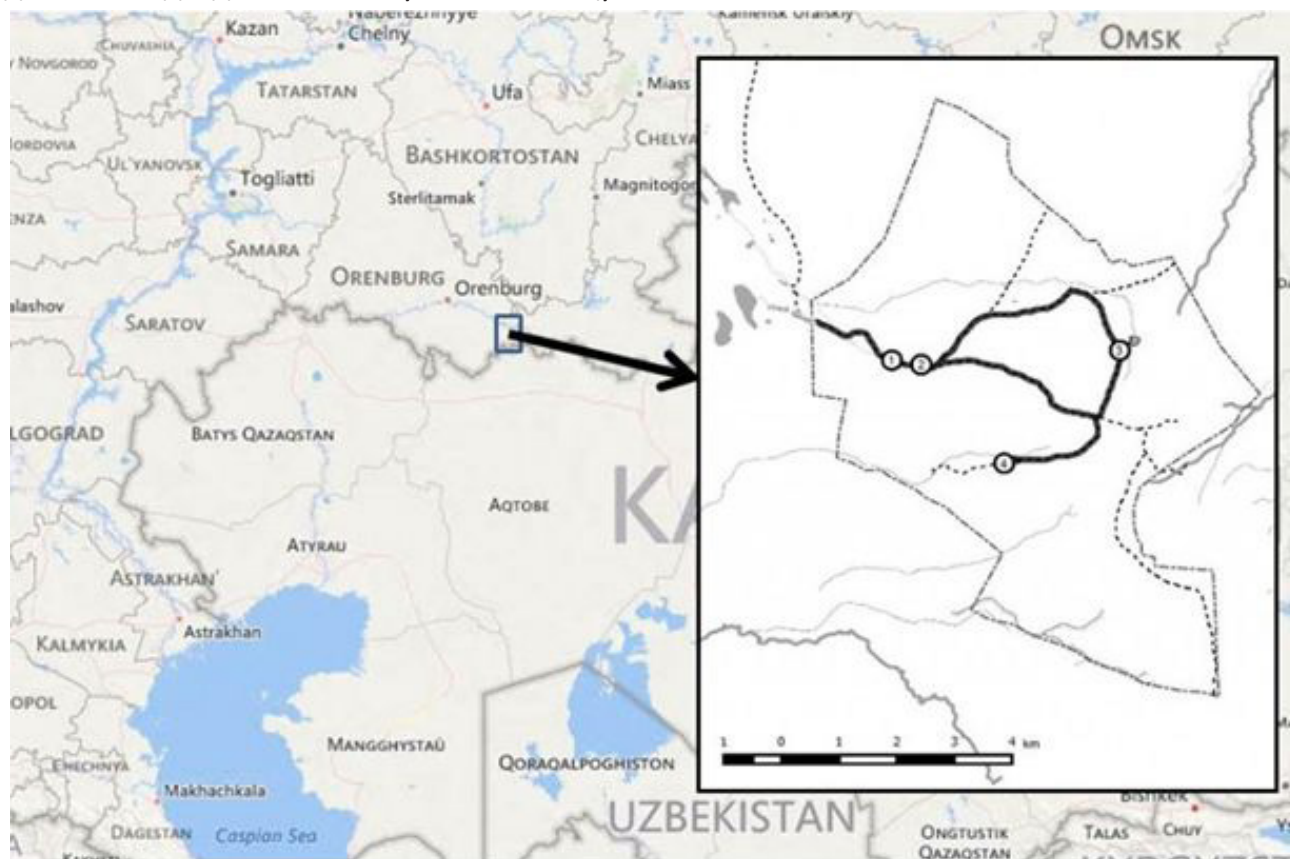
Kazan
Naberezhnyye Chelny
Kamensk Uralskiy
Omsk
Novgorod
Chuvashia
Tatarstan
Ufa
Miass
Chelya
Mordovia
Ul'yanovsk
Bashkortostan
Togliatti
Sterlitamak
Magnitogor
Penza
Samara
Orenburg
Orenburg
Balashov
Saratov
Volgograd
Batys Qazaqstan
Aqtobe
KA
Atyrau
Astrakhan'
Astrakhan
Kalmykia
Stavropol
Mangghystau
Qoraqalpoghiston
Chechnya
Makhachkala
Dagestan
Caspian Sea
Uzbekistan
Bishkek
Ongtustik Qazaqstan
Talas
Chuy
1
2
3
4
1 0 1 2 3 4 km